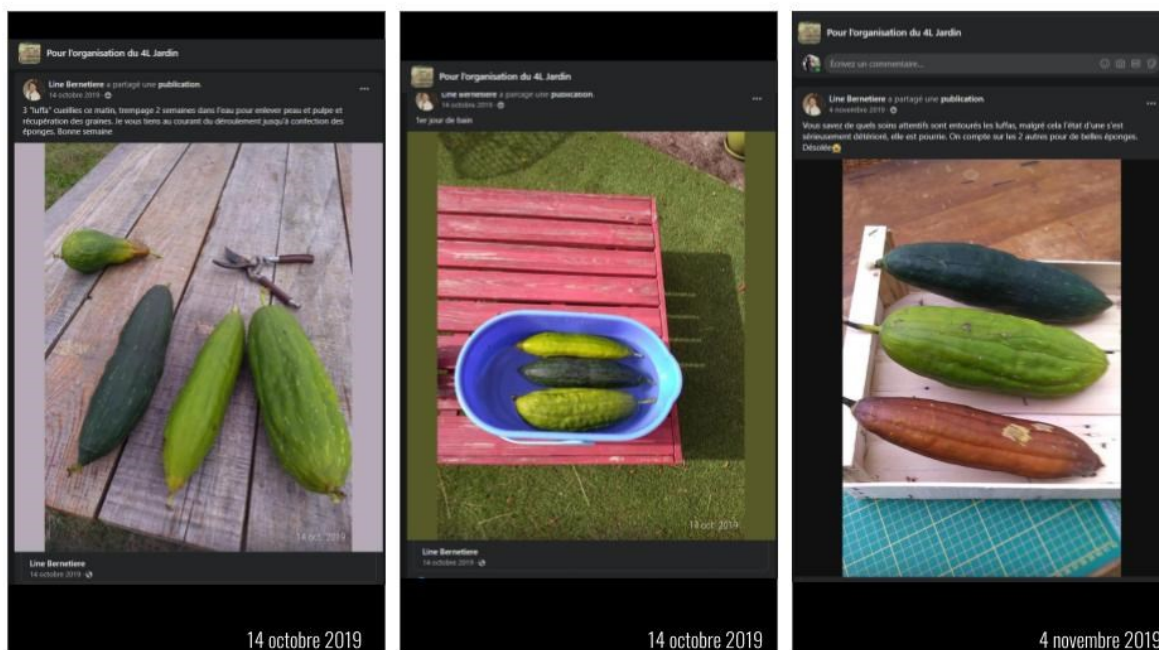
Pour l'organisation du 4L Jardin

Line Bernetiere a partagé une publication
14 octobre 2019

3 "luffa" cueillies ce matin, trempage 2 semaines dans l'eau pour enlever peau et pulpe et récupération des graines. Je vous tiens au courant du déroulement jusqu'à confection des éponges. Bonne semaine

14 oct. 2019

Line Bernetiere
14 octobre 2019

14 octobre 2019

Pour l'organisation du 4L Jardin

Line Bernetiere a partagé une publication
14 octobre 2019

1er jour de bain

14 oct. 2019

Line Bernetiere
14 octobre 2019

14 octobre 2019

Pour l'organisation du 4L Jardin

Écrivez un commentaire...

Line Bernetiere a partagé une publication
4 novembre 2019

Vous savez de quels soins attentifs sont entourés les luffas, malgré cela l'état d'une s'est sérieusement détérioré, elle est pourrie. On compte sur les 2 autres pour de belles éponges. Désolée

4 novembre 2019